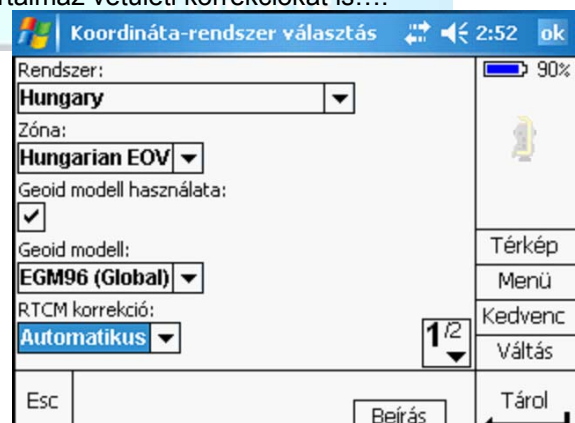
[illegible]talmaz vetületi korrekciókat is….

Koordináta-rendszer választás 2:52 ok

Rendszer:
Hungary

Zóna:
Hungarian EOV

Geoid modell használata:
✔

Geoid modell:
EGM96 (Global)

RTCM korrekció:
Automatikus

1/2

90%

Térkép
Menü
Kedvenc
Váltás

Esc
Beírás
Tárol